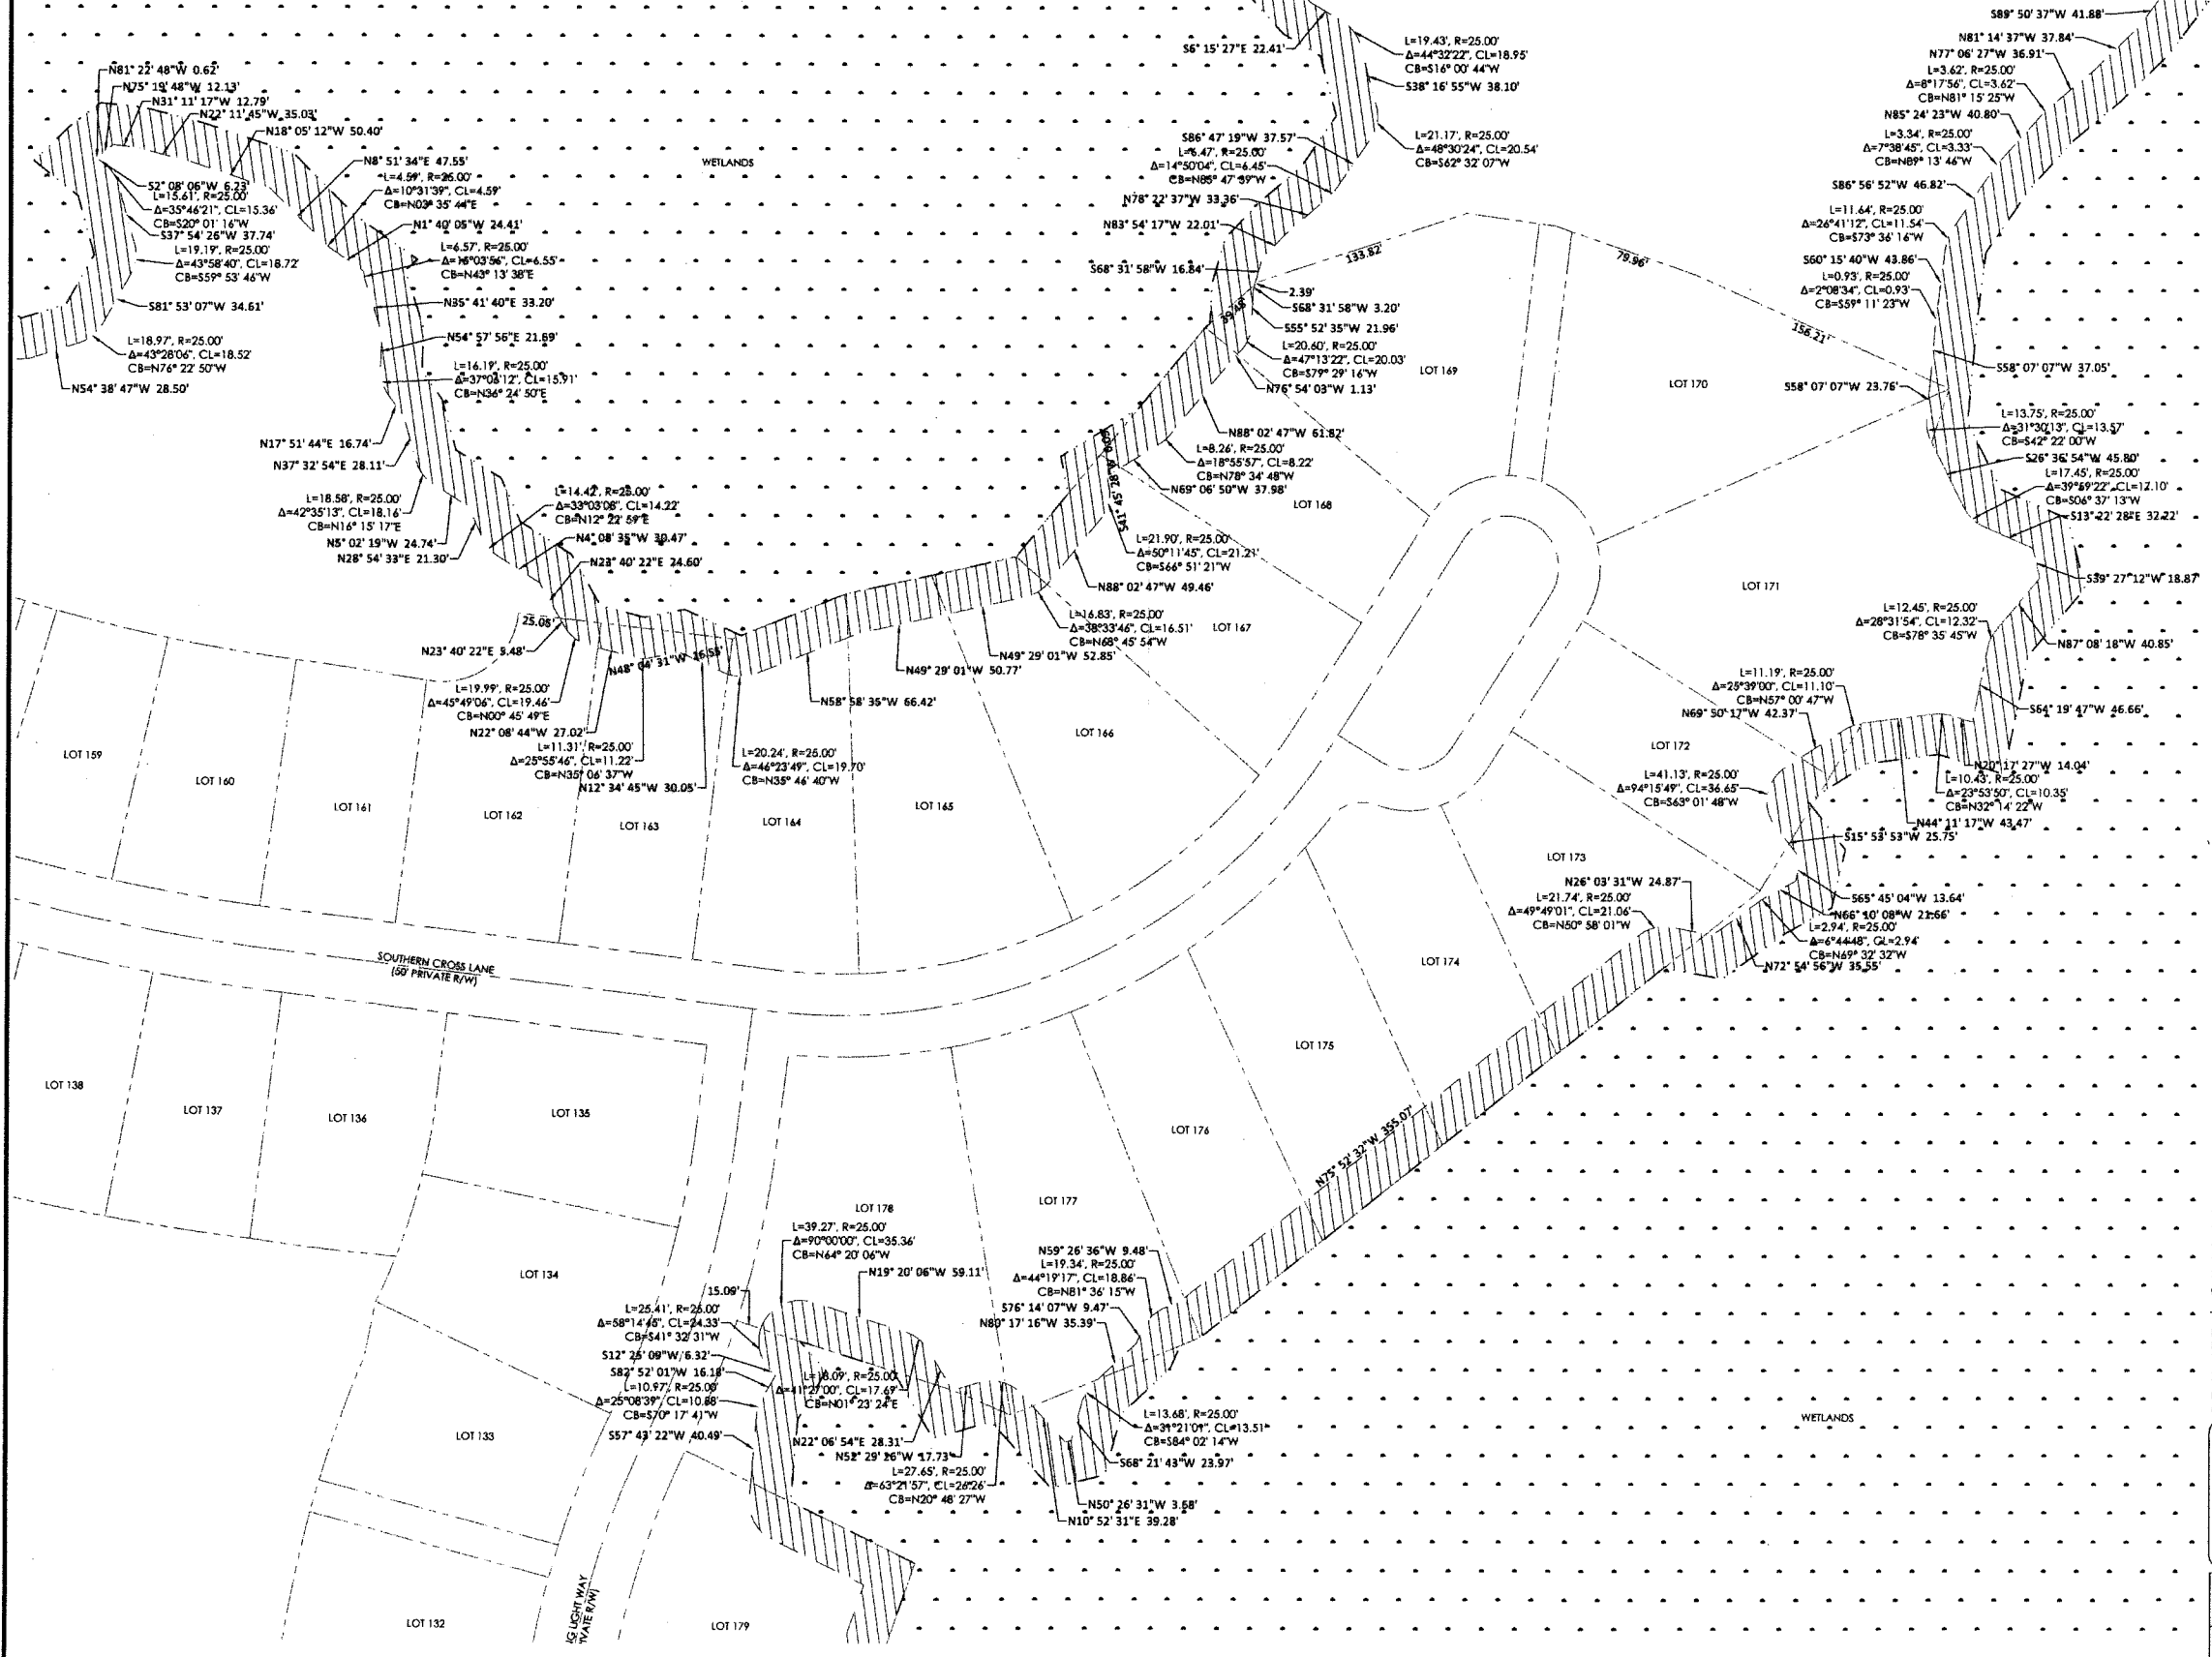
S89° 50' 37"W 41.88'
N81° 14' 37"W 37.84'
N77° 06' 27"W 36.91'
L=3.62', R=25.00'
Δ=8°17'56", CL=3.62'
CB=N81° 15' 25"W
N85° 24' 23"W 40.80'
L=3.34', R=25.00'
Δ=7°38'45", CL=3.33'
CB=N89° 13' 46"W
S86° 56' 52"W 46.82'
L=11.64', R=25.00'
Δ=26°41'12", CL=11.54'
CB=S73° 36' 16"W
S60° 15' 40"W 43.86'
L=0.93', R=25.00'
Δ=2°08'34", CL=0.93'
CB=S59° 11' 23"W

S6° 15' 27"E 22.41'
L=19.43', R=25.00'
Δ=44°32'22", CL=18.95'
CB=S16° 00' 44"W
S38° 16' 55"W 38.10'
L=21.17', R=25.00'
Δ=48°30'24", CL=20.54'
CB=S62° 32' 07"W
S86° 47' 19"W 37.57'
L=6.47', R=25.00'
Δ=14°50'04", CL=6.45'
CB=N85° 47' 39"W
N78° 22' 37"W 33.36'
N83° 54' 17"W 22.01'
S68° 31' 58"W 16.84'

N81° 22' 48"W 0.62'
N75° 19' 48"W 12.13'
N31° 11' 17"W 12.79'
N22° 11' 45"W 35.03'
N18° 05' 12"W 50.40'
N8° 51' 34"E 47.55'
L=4.59', R=25.00'
Δ=10°31'39", CL=4.59'
CB=N03° 35' 44"E
N1° 40' 05"W 24.41'
L=6.57', R=25.00'
Δ=15°03'56", CL=6.55'
CB=N43° 13' 38"E
N35° 41' 40"E 33.20'
N54° 57' 56"E 21.69'
L=16.19', R=25.00'
Δ=37°08'12", CL=15.91'
CB=N36° 24' 50"E
WETLANDS
52° 08' 06"W 6.23'
L=15.61', R=25.00'
Δ=35°46'21", CL=15.36'
CB=S20° 01' 16"W
S37° 54' 26"W 37.74'
L=19.19', R=25.00'
Δ=43°58'40", CL=18.72'
CB=S59° 53' 46"W
S81° 53' 07"W 34.61'
L=18.97', R=25.00'
Δ=43°28'06", CL=18.52'
CB=N76° 22' 50"W
N54° 38' 47"W 28.50'
N17° 51' 44"E 16.74'
N37° 32' 54"E 28.11'
L=18.58', R=25.00'
Δ=42°35'13", CL=18.16'
CB=N16° 15' 17"E
N5° 02' 19"W 24.74'
N28° 54' 33"E 21.30'
L=14.42', R=25.00'
Δ=33°03'08", CL=14.22'
CB=N12° 22' 59"E
N4° 08' 35"W 30.47'
N23° 40' 22"E 24.60'
25.08'
N23° 40' 22"E 5.48'
N48° 04' 31"W 16.55'
L=19.99', R=25.00'
Δ=45°49'06", CL=19.46'
CB=N00° 45' 49"E
N22° 08' 44"W 27.02'
L=11.31', R=25.00'
Δ=25°55'46", CL=11.22'
CB=N35° 06' 37"W
N12° 34' 45"W 30.05'
L=20.24', R=25.00'
Δ=46°23'49", CL=19.70'
CB=N35° 46' 40"W
N58° 58' 35"W 66.42'
N49° 29' 01"W 50.77'
N49° 29' 01"W 52.85'
L=16.83', R=25.00'
Δ=38°33'46", CL=16.51'
CB=N68° 45' 54"W
N88° 02' 47"W 49.46'
L=21.90', R=25.00'
Δ=50°11'45", CL=21.21'
CB=S66° 51' 21"W
S41° 45' 28"W 60.00'
L=8.26', R=25.00'
Δ=18°55'57", CL=8.22'
CB=N78° 34' 48"W
N69° 06' 50"W 37.98'
N88° 02' 47"W 61.82'
133.82'
79.96'
156.21'
39.48'
2.39'
S68° 31' 58"W 3.20'
S55° 52' 35"W 21.96'
L=20.60', R=25.00'
Δ=47°13'22", CL=20.03'
CB=S79° 29' 16"W
N76° 54' 03"W 1.13'
LOT 169
LOT 170
LOT 168
LOT 167
LOT 166
LOT 171
S58° 07' 07"W 37.05'
S58° 07' 07"W 23.76'
L=13.75', R=25.00'
Δ=31°30'13", CL=13.57'
CB=S42° 22' 00"W
S26° 36' 54"W 45.80'
L=17.45', R=25.00'
Δ=39°59'22", CL=17.10'
CB=S06° 37' 13"W
S13° 22' 28"E 32.22'
S39° 27' 12"W 18.87'
L=12.45', R=25.00'
Δ=28°31'54", CL=12.32'
CB=S78° 35' 45"W
N87° 08' 18"W 40.85'
L=11.19', R=25.00'
Δ=25°39'00", CL=11.10'
CB=N57° 00' 47"W
N69° 50' 17"W 42.37'
S64° 19' 47"W 46.66'
LOT 172
N20° 17' 27"W 14.04'
L=10.43', R=25.00'
Δ=23°53'50", CL=10.35'
CB=N32° 14' 22"W
N44° 11' 17"W 43.47'
L=41.13', R=25.00'
Δ=94°15'49", CL=36.65'
CB=S63° 01' 48"W
S15° 53' 53"W 25.75'
LOT 173
N26° 03' 31"W 24.87'
L=21.74', R=25.00'
Δ=49°49'01", CL=21.06'
CB=N50° 58' 01"W
S65° 45' 04"W 13.64'
N66° 10' 08"W 21.66'
L=2.94', R=25.00'
Δ=6°44'48", CL=2.94'
CB=N69° 32' 32"W
N72° 54' 56"W 35.55'
LOT 174
LOT 159
LOT 160
LOT 161
LOT 162
LOT 163
LOT 164
LOT 165
SOUTHERN CROSS LANE
(50' PRIVATE R/W)
LOT 175
LOT 176
N75° 52' 32"W 355.07'
LOT 138
LOT 137
LOT 136
LOT 135
LOT 134
LOT 178
LOT 177
L=39.27', R=25.00'
Δ=90°00'00", CL=35.36'
CB=N64° 20' 06"W
N19° 20' 06"W 59.11'
N59° 26' 36"W 9.48'
L=19.34', R=25.00'
Δ=44°19'17", CL=18.86'
CB=N81° 36' 15"W
S76° 14' 07"W 9.47'
N80° 17' 16"W 35.39'
15.09'
L=25.41', R=25.00'
Δ=58°14'45", CL=24.33'
CB=S41° 32' 31"W
S12° 25' 09"W 6.32'
S82° 52' 01"W 16.18'
L=10.97', R=25.00'
Δ=25°08'39", CL=10.88'
CB=S70° 17' 41"W
S57° 43' 22"W 40.49'
L=18.09', R=25.00'
Δ=41°27'00", CL=17.69'
CB=N01° 23' 24"E
N22° 06' 54"E 28.31'
N52° 29' 26"W 17.73'
L=27.65', R=25.00'
Δ=63°21'57", CL=26.26'
CB=N20° 48' 27"W
L=13.68', R=25.00'
Δ=31°21'01", CL=13.51'
CB=S84° 02' 14"W
S68° 21' 43"W 23.97'
N50° 26' 31"W 3.58'
N10° 52' 31"E 39.28'
WETLANDS
LOT 133
LOT 132
LOT 179
G LIGHT WAY
IVATE R/W)